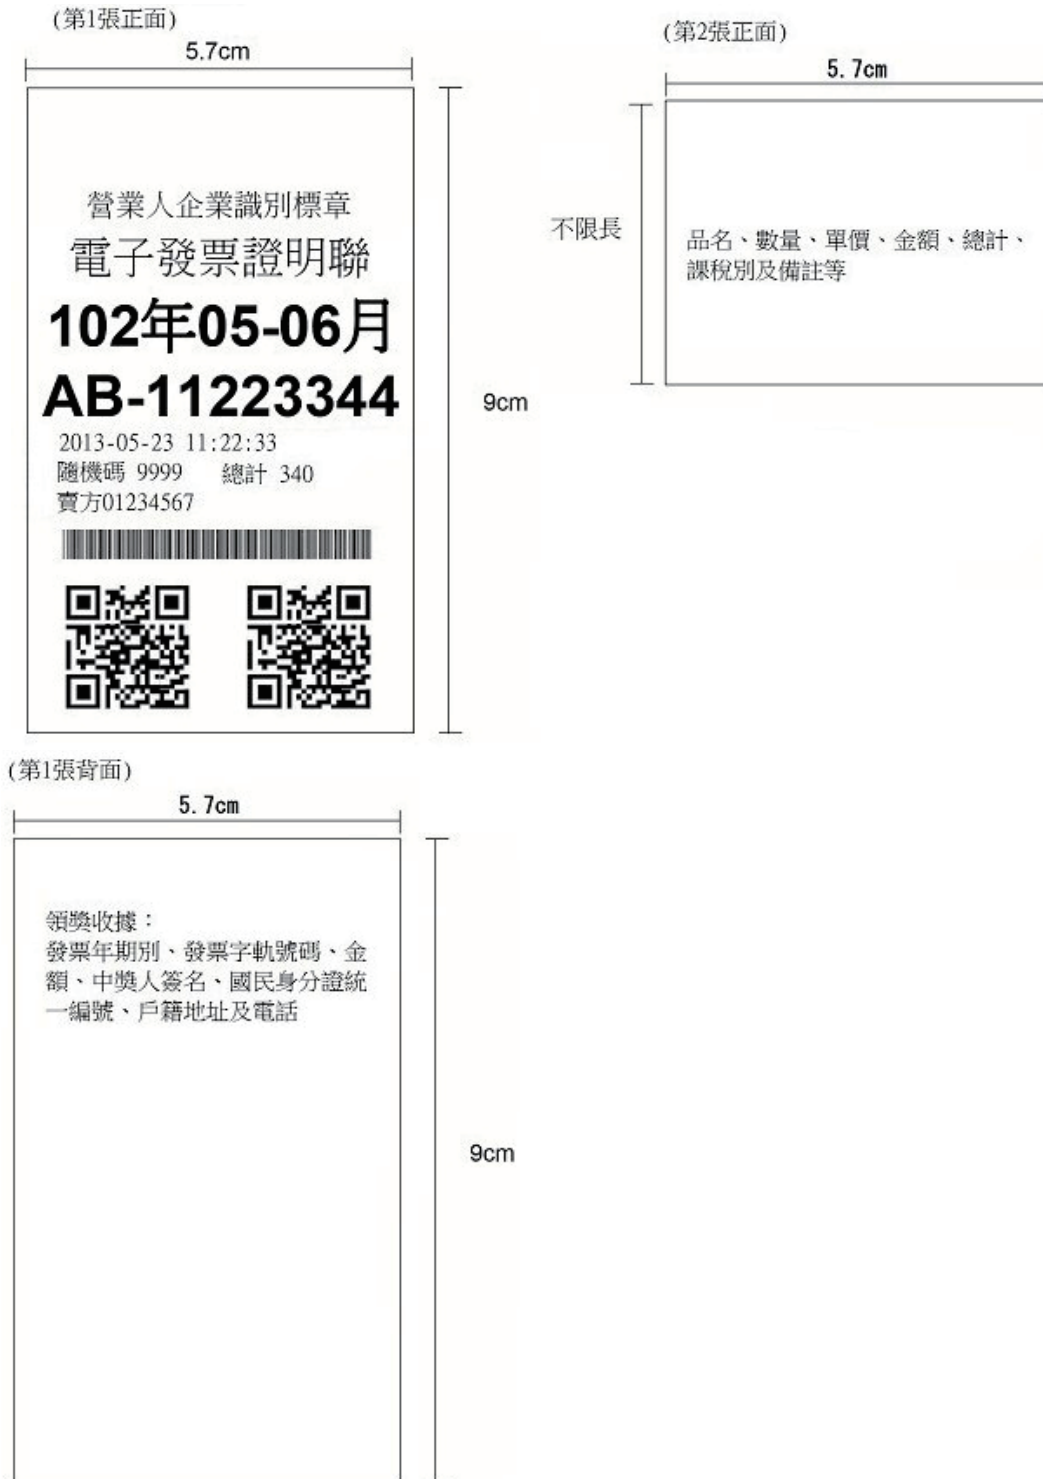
(第1張正面)

5.7cm

營業人企業識別標章
電子發票證明聯
102年05-06月
AB-11223344
2013-05-23 11:22:33
隨機碼 9999 總計 340
賣方01234567

9cm

(第2張正面)

5.7cm

不限長

品名、數量、單價、金額、總計、課稅別及備註等

(第1張背面)

5.7cm

領獎收據：
發票年期別、發票字軌號碼、金額、中獎人簽名、國民身分證統一編號、戶籍地址及電話

9cm